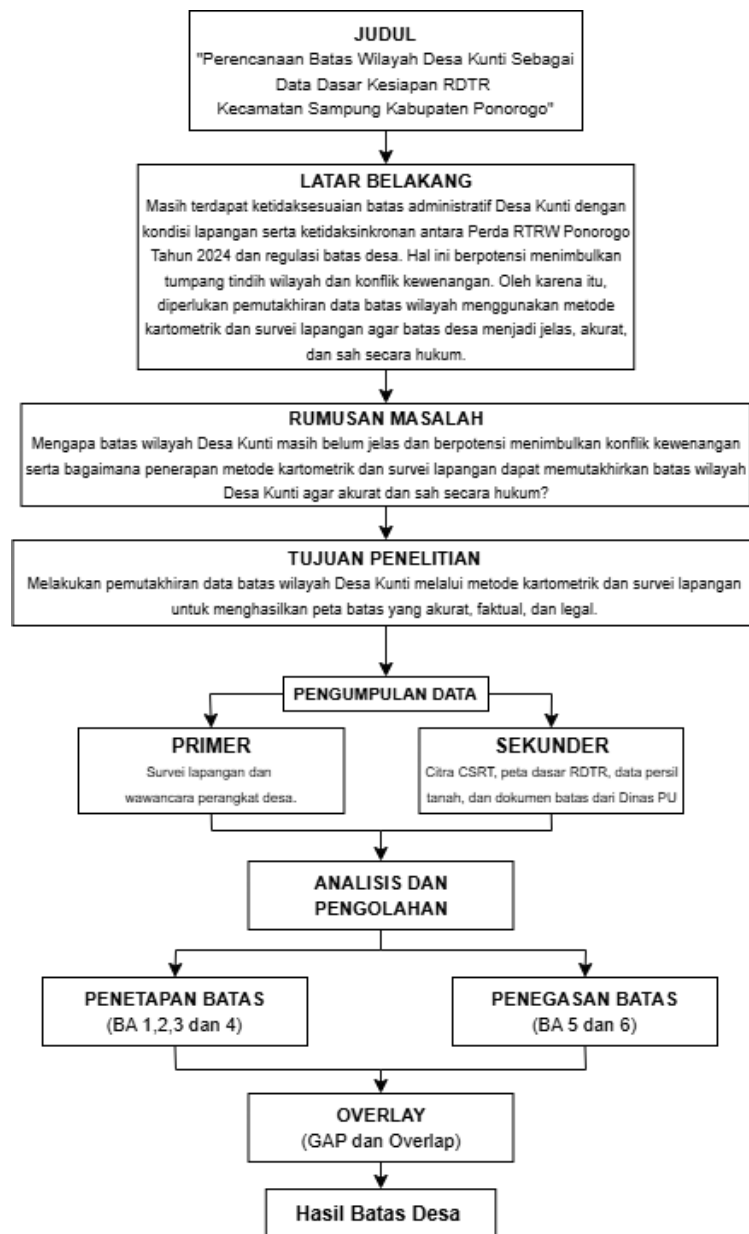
JUDUL
"Perencanaan Batas Wilayah Desa Kunti Sebagai Data Dasar Kesiapan RDTR Kecamatan Sampung Kabupaten Ponorogo"

LATAR BELAKANG
Masih terdapat ketidaksesuaian batas administratif Desa Kunti dengan kondisi lapangan serta ketidaksinkronan antara Perda RTRW Ponorogo Tahun 2024 dan regulasi batas desa. Hal ini berpotensi menimbulkan tumpang tindih wilayah dan konflik kewenangan. Oleh karena itu, diperlukan pemutakhiran data batas wilayah menggunakan metode kartometrik dan survei lapangan agar batas desa menjadi jelas, akurat, dan sah secara hukum.

RUMUSAN MASALAH
Mengapa batas wilayah Desa Kunti masih belum jelas dan berpotensi menimbulkan konflik kewenangan serta bagaimana penerapan metode kartometrik dan survei lapangan dapat memutakhirkan batas wilayah Desa Kunti agar akurat dan sah secara hukum?

TUJUAN PENELITIAN
Melakukan pemutakhiran data batas wilayah Desa Kunti melalui metode kartometrik dan survei lapangan untuk menghasilkan peta batas yang akurat, faktual, dan legal.

PENGUMPULAN DATA

PRIMER
Survei lapangan dan wawancara perangkat desa.

SEKUNDER
Citra CSRT, peta dasar RDTR, data persil tanah, dan dokumen batas dari Dinas PU

ANALISIS DAN PENGOLAHAN

PENETAPAN BATAS
(BA 1,2,3 dan 4)

PENEGASAN BATAS
(BA 5 dan 6)

OVERLAY
(GAP dan Overlap)

Hasil Batas Desa